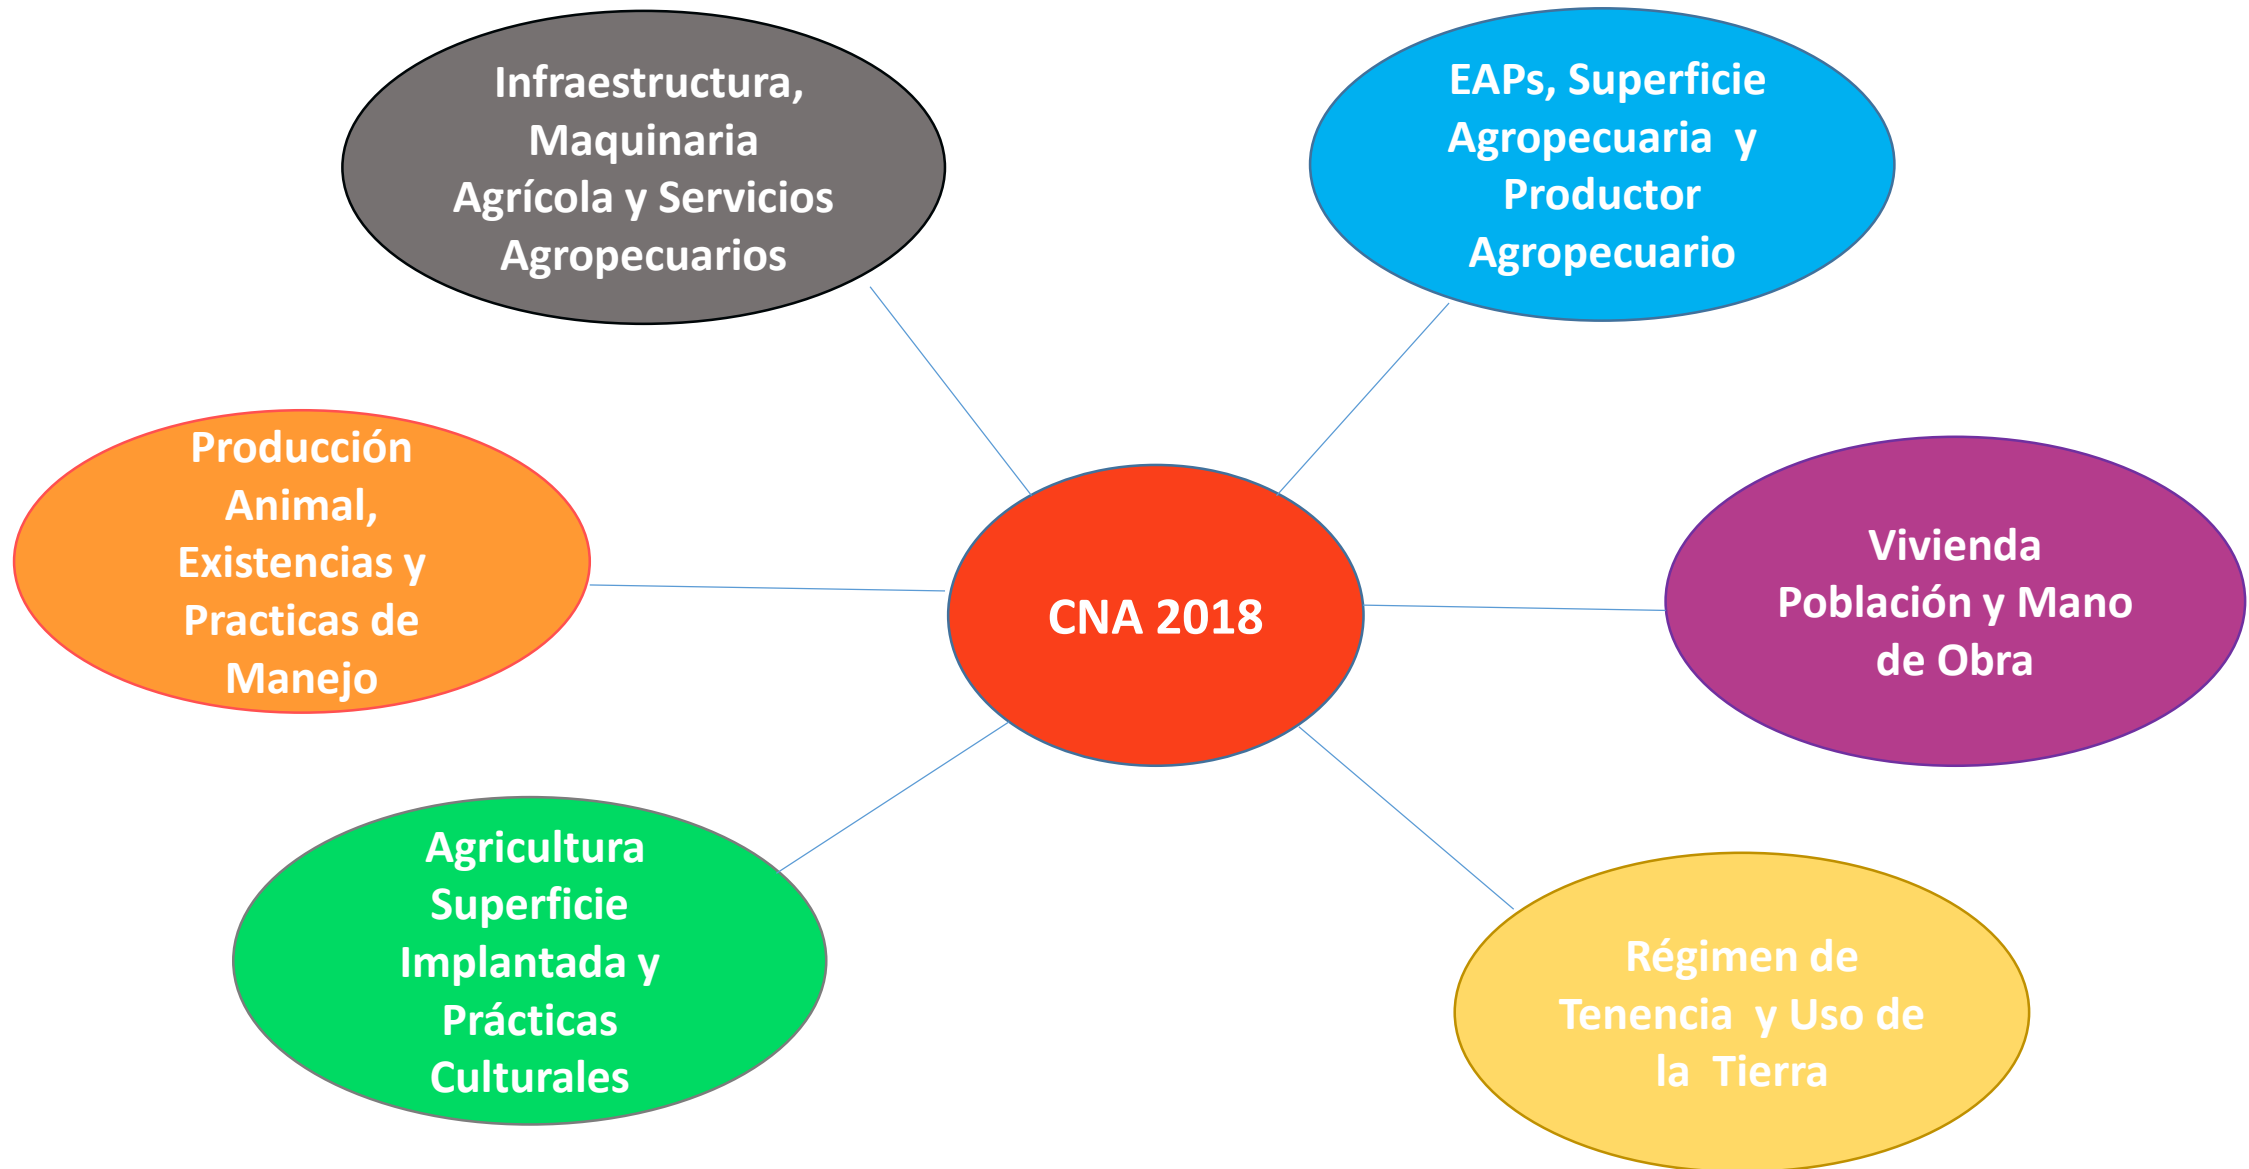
Infraestructura, Maquinaria Agrícola y Servicios Agropecuarios

EAPs, Superficie Agropecuaria y Productor Agropecuario

Producción Animal, Existencias y Practicas de Manejo

CNA 2018

Vivienda Población y Mano de Obra

Agricultura Superficie Implantada y Prácticas Culturales

Régimen de Tenencia y Uso de la Tierra